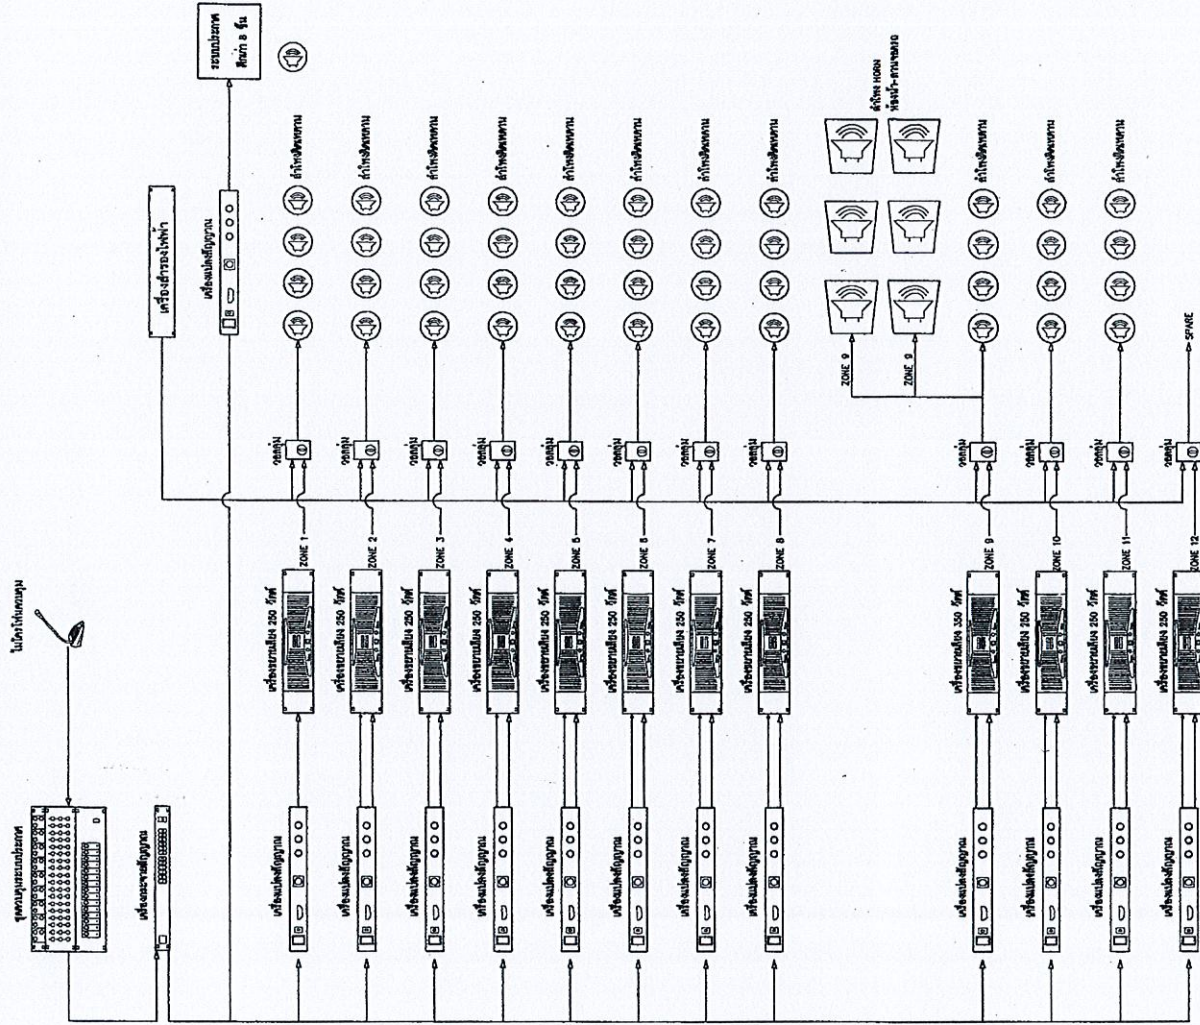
ระบบกระจายเสียงตามสาย ตึกเก่า 8 ชั้น

ไมโครโฟนตั้งโต๊ะ

ชุดควบคุมระบบประกาศ

เครื่องกระจายสัญญาณ

เครื่องสำรองไฟฟ้า

เครื่องแปลงสัญญาณ

เครื่องแปลงสัญญาณ
เครื่องแปลงสัญญาณ
เครื่องแปลงสัญญาณ
เครื่องแปลงสัญญาณ
เครื่องแปลงสัญญาณ
เครื่องแปลงสัญญาณ
เครื่องแปลงสัญญาณ
เครื่องแปลงสัญญาณ
เครื่องแปลงสัญญาณ
เครื่องแปลงสัญญาณ
เครื่องแปลงสัญญาณ
เครื่องแปลงสัญญาณ

เครื่องขยายเสียง 250 วัตต์
เครื่องขยายเสียง 250 วัตต์
เครื่องขยายเสียง 250 วัตต์
เครื่องขยายเสียง 250 วัตต์
เครื่องขยายเสียง 250 วัตต์
เครื่องขยายเสียง 250 วัตต์
เครื่องขยายเสียง 250 วัตต์
เครื่องขยายเสียง 250 วัตต์
เครื่องขยายเสียง 350 วัตต์
เครื่องขยายเสียง 250 วัตต์
เครื่องขยายเสียง 250 วัตต์
เครื่องขยายเสียง 250 วัตต์

ZONE 1
ZONE 2
ZONE 3
ZONE 4
ZONE 5
ZONE 6
ZONE 7
ZONE 8
ZONE 9
ZONE 10
ZONE 11
ZONE 12

วอลลุ่ม
วอลลุ่ม
วอลลุ่ม
วอลลุ่ม
วอลลุ่ม
วอลลุ่ม
วอลลุ่ม
วอลลุ่ม
วอลลุ่ม
วอลลุ่ม
วอลลุ่ม
วอลลุ่ม

ลำโพงติดเพดาน
ลำโพงติดเพดาน
ลำโพงติดเพดาน
ลำโพงติดเพดาน
ลำโพงติดเพดาน
ลำโพงติดเพดาน
ลำโพงติดเพดาน
ลำโพงติดเพดาน

ZONE 9
ZONE 9

ลำโพง HORN
ห้องน้ำ-ลานจอดรถ

ลำโพงติดเพดาน
ลำโพงติดเพดาน
ลำโพงติดเพดาน

SPARE